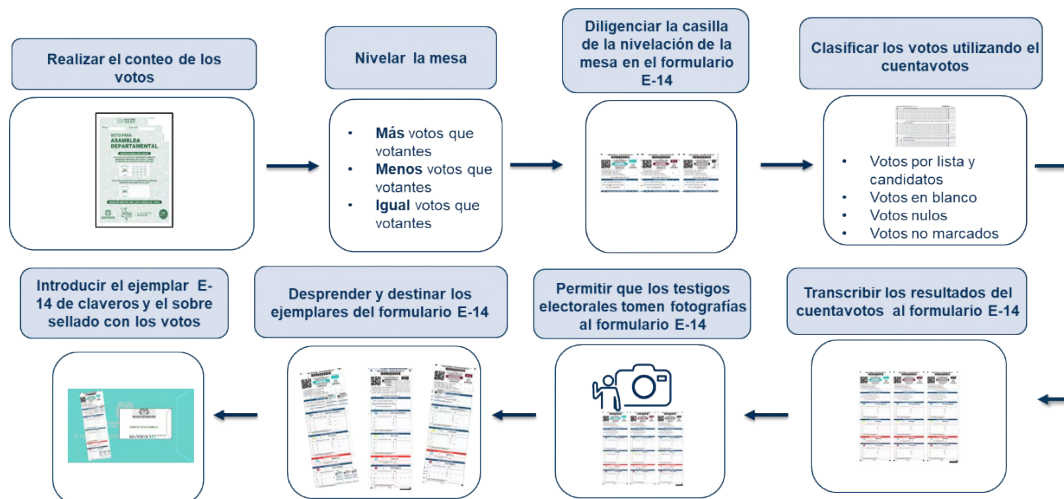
Realizar el conteo de los votos

VOTO PARA
ASAMBLEA DEPARTAMENTAL

Nivelar la mesa

- **Más** votos que votantes
- **Menos** votos que votantes
- **Igual** votos que votantes

Diligenciar la casilla de la nivelación de la mesa en el formulario E-14

Clasificar los votos utilizando el cuentavotos

- Votos por lista y candidatos
- Votos en blanco
- Votos nulos
- Votos no marcados

Transcribir los resultados del cuentavotos al formulario E-14

Permitir que los testigos electorales tomen fotografías al formulario E-14

Desprender y destinar los ejemplares del formulario E-14

Introducir el ejemplar E-14 de claveros y el sobre sellado con los votos